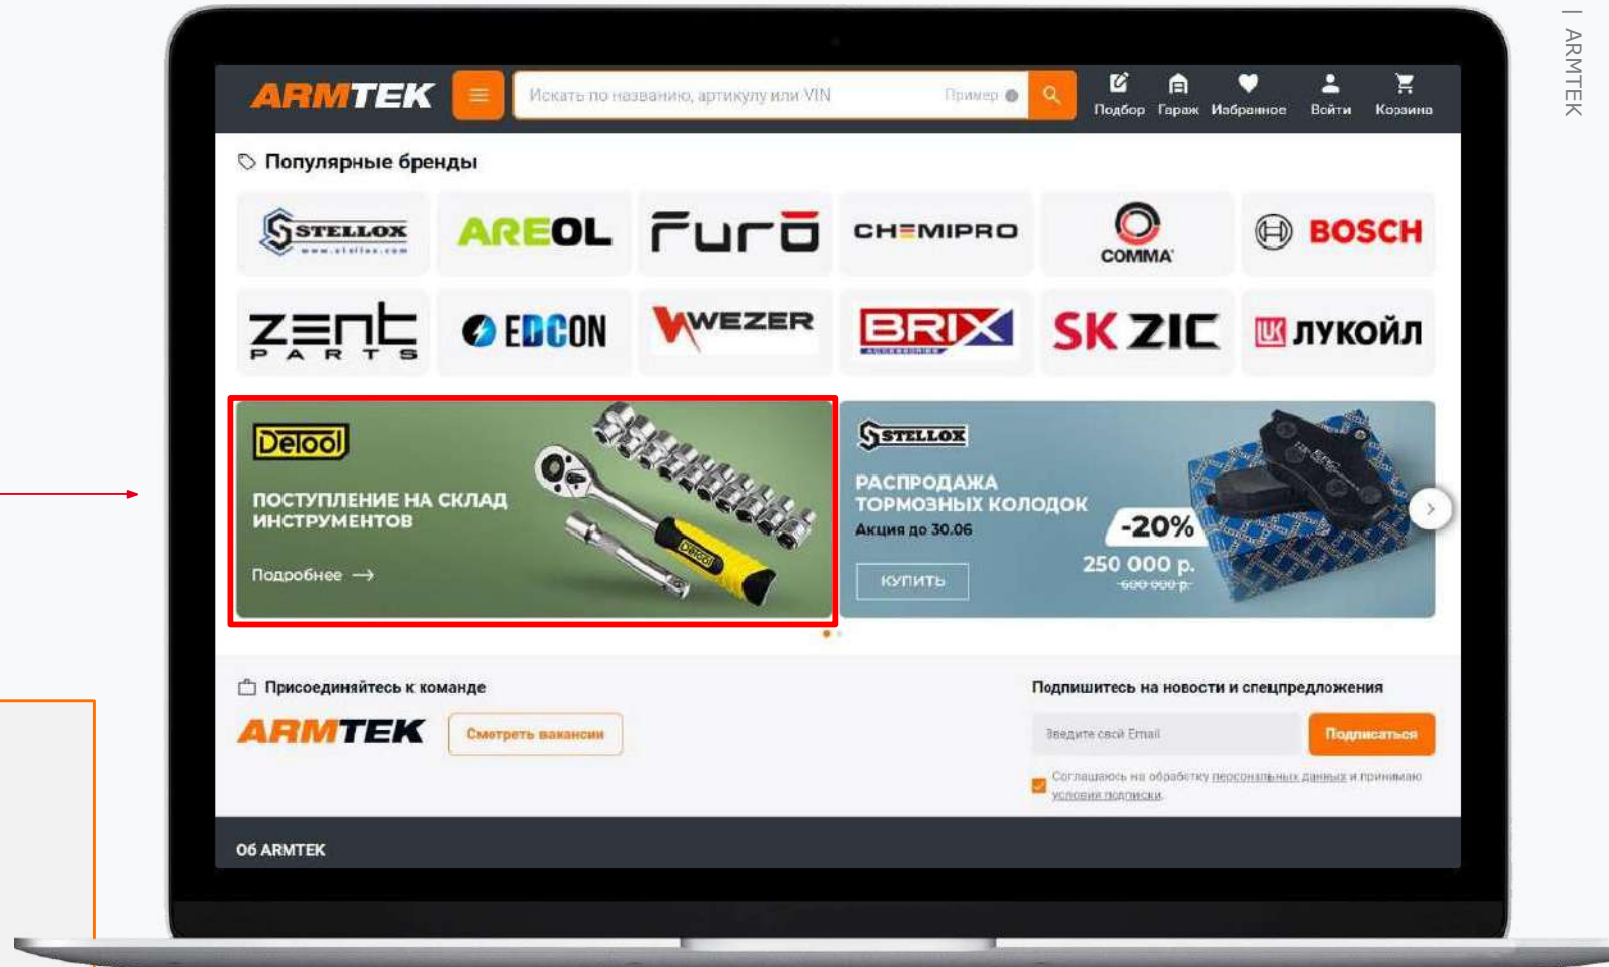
| ARMTEK

ARMTEK

Искать по названию, артикулу или VIN

Пример

Подбор Гараж Избранное Войти Корзина

Популярные бренды

STELLOX AREOL Furo CHEMIPRO COMMA BOSCH

ZENT PARTS EDCON WEZER BRIX SK ZIC ЛУКОЙЛ

Detool

ПОСТУПЛЕНИЕ НА СКЛАД ИНСТРУМЕНТОВ

Подробнее

STELLOX

РАСПРОДАЖА ТОРМОЗНЫХ КОЛОДОК

Акция до 30.06

КУПИТЬ

-20%

250 000 р.

600 000 р.

Присоединяйтесь к команде

ARMTEK

Смотреть вакансии

Подпишитесь на новости и спецпредложения

Введите свой Email

Подписаться

Соглашаюсь на обработку персональных данных и принимаю условия подписки.

Об ARMTEK